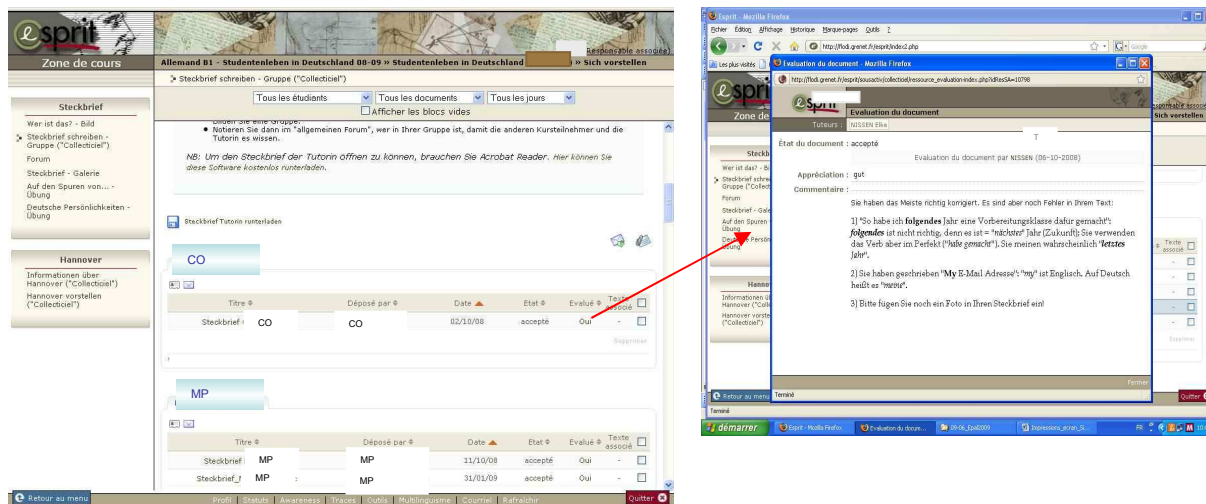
esprit
Zone de cours
Allemand B1 - Studentenleben in Deutschland 08-09 » Studentenleben in Deutschland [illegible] » Sich vorstellen
Responsable associé
Steckbrief schreiben - Gruppe ("Collecticiel")
Tous les étudiants | Tous les documents | Tous les jours
Afficher les blocs vides

Steckbrief
Wer ist das? - Bild
Steckbrief schreiben - Gruppe ("Collecticiel")
Forum
Steckbrief - Galerie
Auf den Spuren von... - Übung
Deutsche Persönlichkeiten - Übung

Hannover
Informationen über Hannover ("Collecticiel")
Hannover vorstellen ("Collecticiel")

Bilden Sie eine Gruppe.
• Notieren Sie dann im "allgemeinen Forum", wer in Ihrer Gruppe ist, damit die anderen Kursteilnehmer und die Tutorin es wissen.

NB: Um den Steckbrief der Tutorin öffnen zu können, brauchen Sie Acrobat Reader. Hier können Sie diese Software kostenlos runterladen.

Steckbrief Tutorin runterladen

CO

| Titre | Déposé par | Date | Etat | Evalué | Texte associé |
|---|---|---|---|---|---|
| Steckbrief CO | CO | 02/10/08 | accepté | Oui | - |

Supprimer

MP

| Titre | Déposé par | Date | Etat | Evalué | Texte associé |
|---|---|---|---|---|---|
| Steckbrief MP | MP | 11/10/08 | accepté | Oui | - |
| Steckbrief MP | MP | 31/01/09 | accepté | Oui | - |

Retour au menu
Profil Statuts Awareness Traces Outils Multilinguisme Courriel Rafraîchir
Quitter

Esprit - Mozilla Firefox
Fichier Édition Affichage Historique Marque-pages Outils ?
http://flodi.grenet.fr/esprit/index2.php
Les plus visités
Evaluation du document - Mozilla Firefox
http://flodi.grenet.fr/esprit/sousactiv/collecticiel/ressource_evaluation-index.php?idResSA=10798
Evaluation du document
Tuteurs : NISSEN Elke
État du document : accepté
Evaluation du document par NISSEN (06-10-2008)
Appréciation : gut
Commentaire :
Sie haben das Meiste richtig korrigiert. Es sind aber noch Fehler in Ihrem Text:

1) "So habe ich folgendes Jahr eine Vorbereitungsklasse dafür gemacht": folgendes ist nicht richtig, denn es ist = "nächstes" Jahr (Zukunft); Sie verwenden das Verb aber im Perfekt ("habe gemacht"). Sie meinen wahrscheinlich "letztes Jahr".

2) Sie haben geschrieben "My E-Mail Adresse": "my" ist Englisch. Auf Deutsch heißt es "meine".

3) Bitte fügen Sie noch ein Foto in Ihren Steckbrief ein!

Fermer
Terminé
Retour au menu
Quitter
démarrer | Esprit - Mozilla Firefox | Evaluation du docum... | 09-06_Epal2009 | Impressions_ecran_Si...